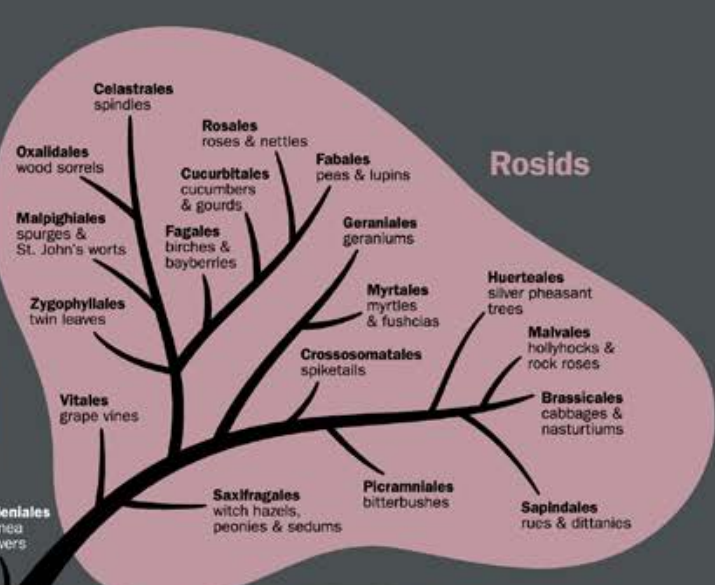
Rosids

Celastrales
spindles

Rosales
roses & nettles

Oxalidales
wood sorrels

Cucurbitales
cucumbers & gourds

Fabales
peas & lupins

Malpighiales
spurges & St. John's worts

Fagales
birches & bayberries

Geraniales
geraniums

Myrtales
myrtles & fushcias

Huerteales
silver pheasant trees

Zygophyllales
twin leaves

Malvales
hollyhocks & rock roses

Crossosomatales
spiketails

Brassicales
cabbages & nasturtiums

Vitales
grape vines

Picramniales
bitterbushes

Saxifragales
witch hazels, peonies & sedums

Sapindales
rues & dittanies

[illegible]eniales
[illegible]nea
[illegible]vers